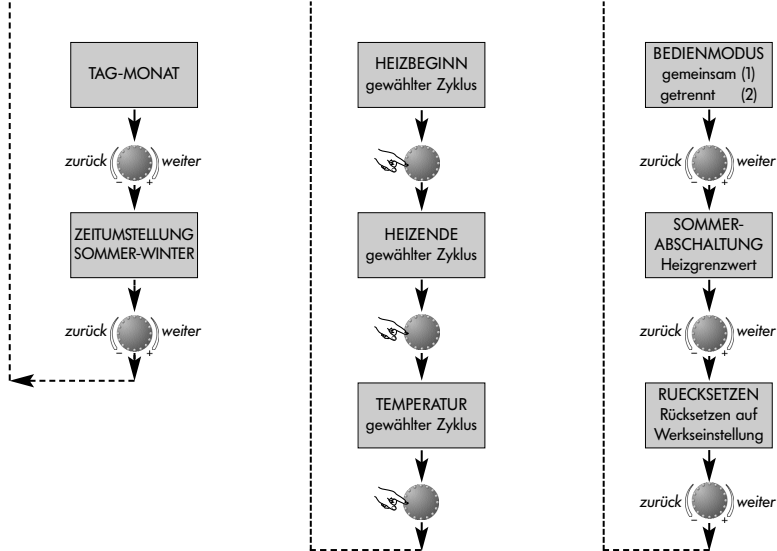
TAG-MONAT

zurück – + weiter

ZEITUMSTELLUNG SOMMER-WINTER

zurück – + weiter

HEIZBEGINN gewählter Zyklus

HEIZENDE gewählter Zyklus

TEMPERATUR gewählter Zyklus

BEDIENMODUS
gemeinsam (1)
getrennt (2)

zurück – + weiter

SOMMER-ABSCHALTUNG
Heizgrenzwert

zurück – + weiter

RUECKSETZEN
Rücksetzen auf Werkseinstellung

zurück – + weiter